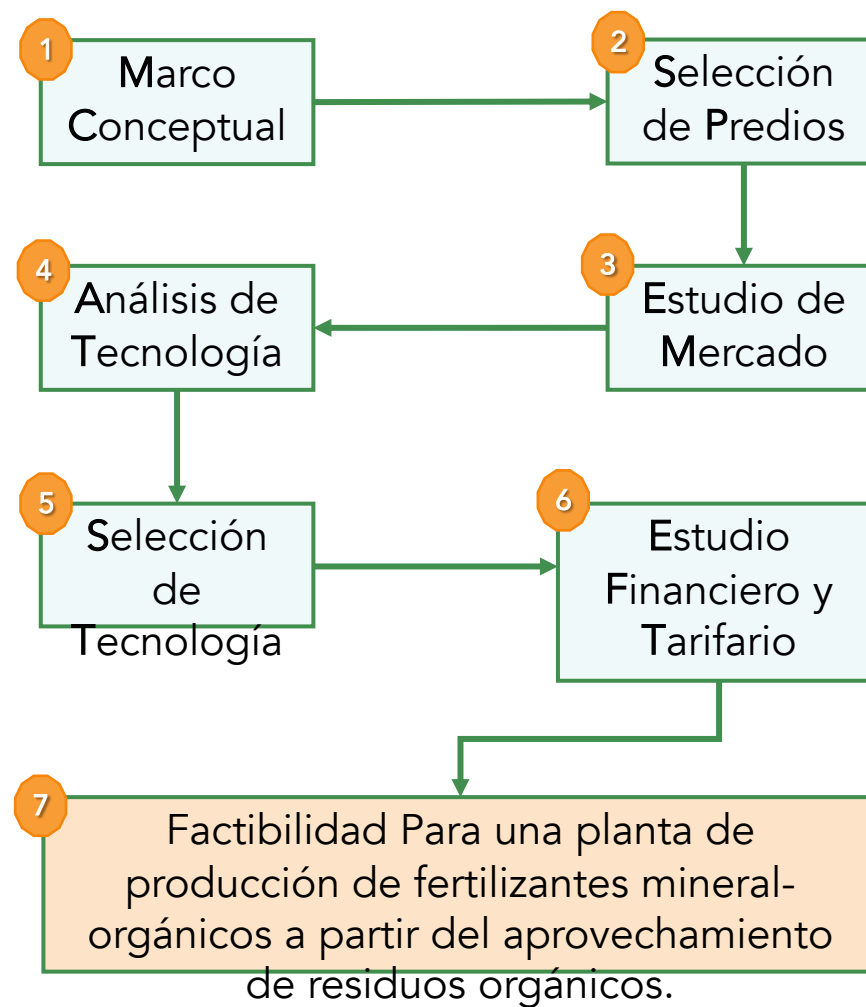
1 Marco Conceptual

2 Selección de Predios

3 Estudio de Mercado

4 Análisis de Tecnología

5 Selección de Tecnología

6 Estudio Financiero y Tarifario

7 Factibilidad Para una planta de producción de fertilizantes mineral-orgánicos a partir del aprovechamiento de residuos orgánicos.